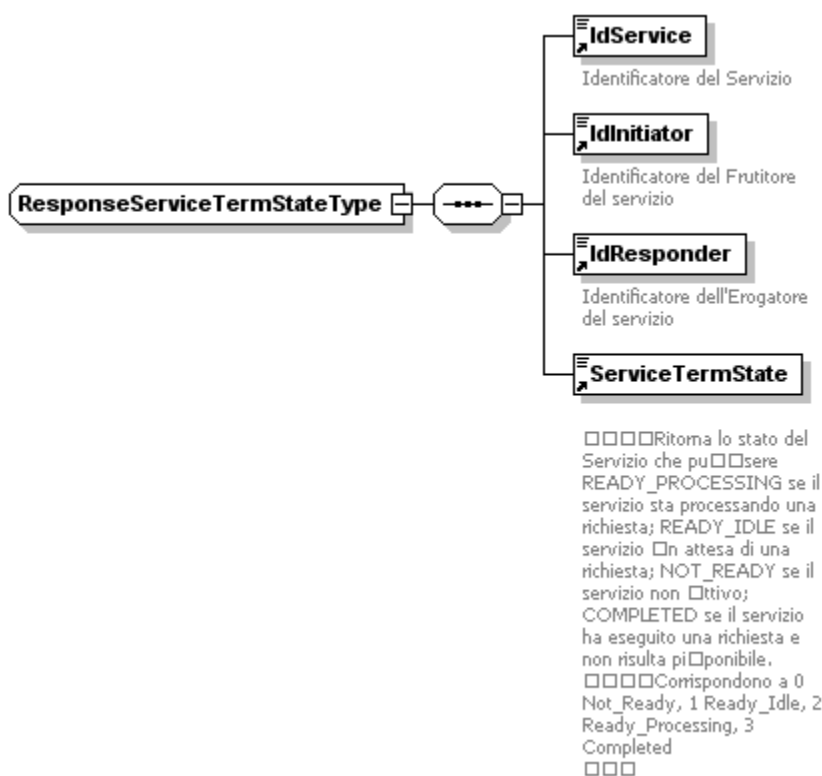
ResponseServiceTermStateType

IdService

Identificatore del Servizio

IdInitiator

Identificatore del Frutitore del servizio

IdResponder

Identificatore dell'Erogatore del servizio

ServiceTermState

□□□□Ritorna lo stato del Servizio che pu□□sere READY_PROCESSING se il servizio sta processando una richiesta; READY_IDLE se il servizio □n attesa di una richiesta; NOT_READY se il servizio non □ttivo; COMPLETED se il servizio ha eseguito una richiesta e non risulta pi□ponibile. □□□□Corrispondono a 0 Not_Ready, 1 Ready_Idle, 2 Ready_Processing, 3 Completed □□□